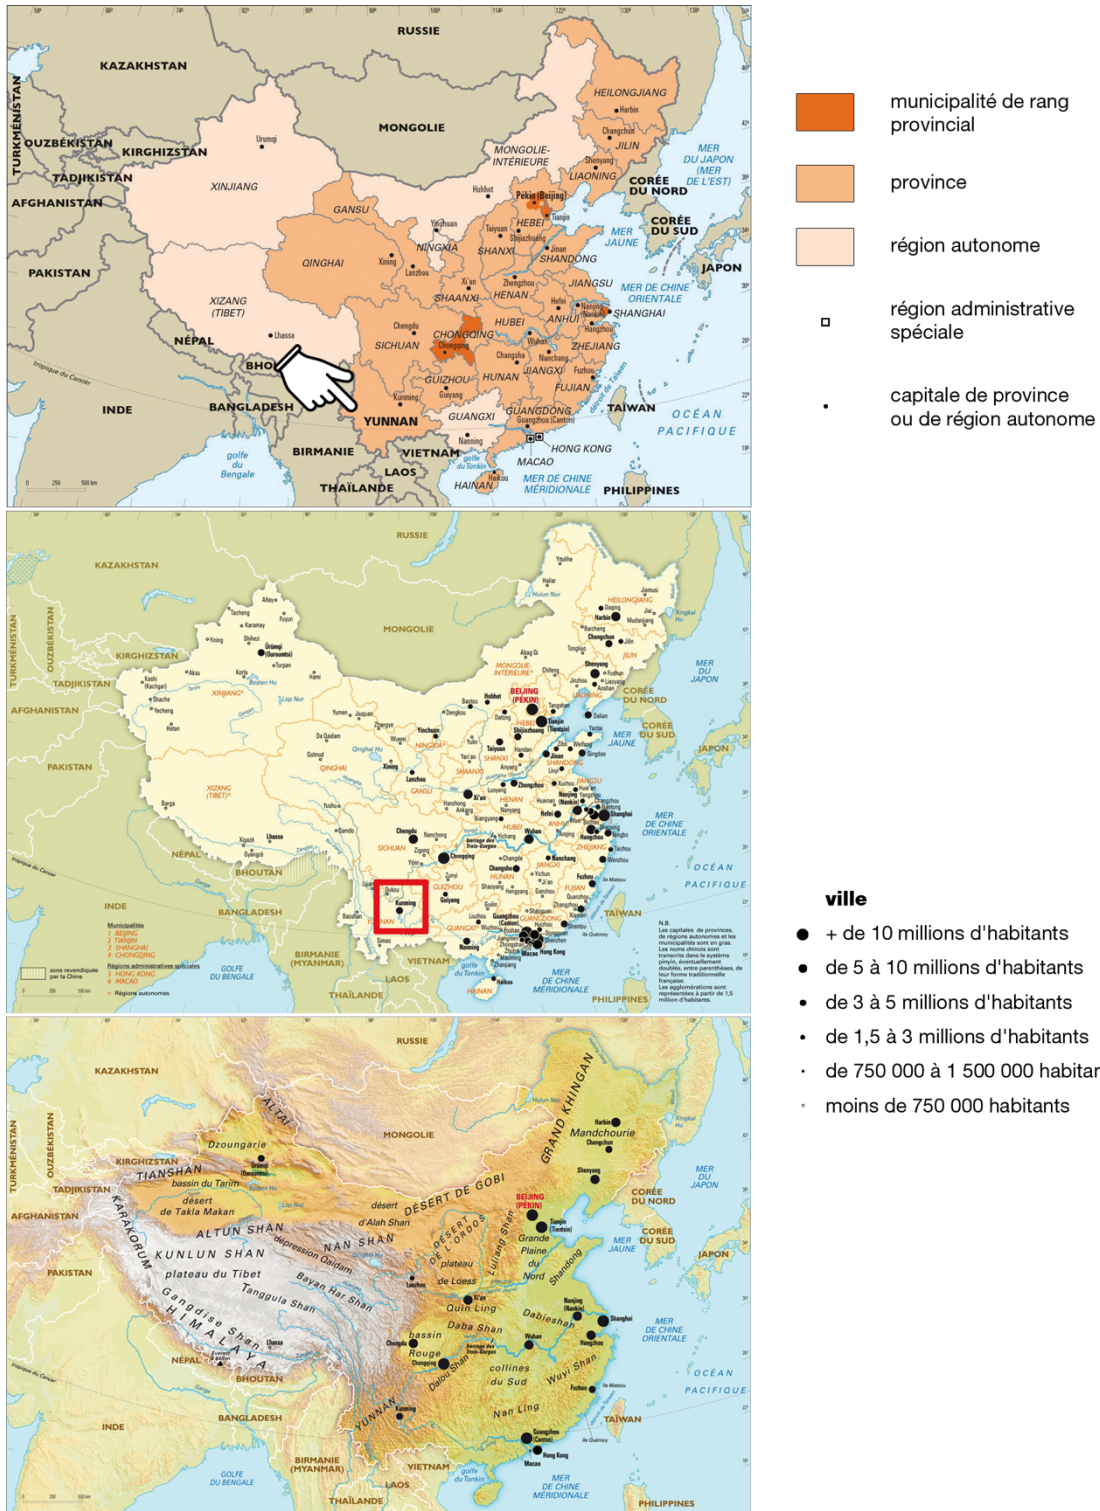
RUSSIE
KAZAKHSTAN
TURKMÉNISTAN
OUZBÉKISTAN
KIRGHIZSTAN
TADJIKISTAN
AFGHANISTAN
PAKISTAN
MONGOLIE
HEILONGJIANG
Harbin
Changchun
JILIN
MONGOLIE-INTÉRIEURE
Shenyang
LIAONING
CORÉE DU NORD
MER DU JAPON (MER DE L'EST)
CORÉE DU SUD
Urumqi
XINJIANG
Hohhot
Pékin (Beijing)
Tianjin
GANSU
Yinchuan
HEBEI
Taiyuan
Shijiazhuang
NINGXIA
SHANXI
Jinan
SHANDONG
MER JAUNE
JAPON
QINGHAI
Xining
Lanzhou
Xi'an
Zhengzhou
JIANGSU
HENAN
SHAANXI
MER DE CHINE ORIENTALE
Hefei
Nanjing
ANHUI
SHANGHAI
XIZANG (TIBET)
Lhassa
Chengdu
HUBEI
Wuhan
Hangzhou
CHONGQING
Chongqing
SICHUAN
ZHEJIANG
NÉPAL
Changsha
Nanchang
BHO
HUNAN
JIANGXI
Fuzhou
GUIZHOU
Guiyang
FUJIAN
INDE
BANGLADESH
YUNNAN
Kunming
GUANGXI
GUANGDONG
Guangzhou (Canton)
TAÏWAN
Nanning
OCÉAN PACIFIQUE
HONG KONG
BIRMANIE
VIETNAM
MACAO
golfe du Bengale
LAOS
golfe du Tonkin
Haikou
THAÏLANDE
HAINAN
MER DE CHINE MÉRIDIONALE
PHILIPPINES
tropique du Cancer
0 250 500 km

municipalité de rang provincial
province
région autonome
région administrative spéciale
capitale de province ou de région autonome

RUSSIE
KAZAKHSTAN
MONGOLIE
HEILONGJIANG
Harbin
JILIN
KIRGHIZSTAN
Ürümqi (Ouroumtsi)
TADJIKISTAN
XINJIANG
MONGOLIE-INTÉRIEURE
Hohhot
BEIJING (PÉKIN)
CORÉE DU NORD
MER DU JAPON
AFGHANISTAN
Tianjin
CORÉE DU SUD
MER JAUNE
JAPON
PAKISTAN
XIZANG (TIBET)
SHANXI
SHANDONG
NINGXIA
QINGHAI
GANSU
Lanzhou
Xi'an
HENAN
JIANGSU
MER DE CHINE ORIENTALE
Shanghai
HUBEI
Wuhan
Chengdu
SICHUAN
Chongqing
ZHEJIANG
NÉPAL
Lhassa
BHOUTAN
OCÉAN PACIFIQUE
GUIZHOU
HUNAN
JIANGXI
FUJIAN
INDE
BANGLADESH
Kunming
YUNNAN
Guiyang
GUANGXI
GUANGDONG
TAÏWAN
BIRMANIE (MYANMAR)
VIETNAM
Macao
Hong Kong
golfe du Tonkin
LAOS
MER DE CHINE MÉRIDIONALE
HAINAN
GOLFE DU BENGALE
THAÏLANDE
PHILIPPINES
Municipalités
1 BEIJING
2 TIANJIN
3 SHANGHAI
4 CHONGQING
Régions administratives spéciales
5 HONG KONG
6 MACAO
Régions autonomes
zone revendiquée par la Chine
N.B. Les capitales de provinces, de régions autonomes et les municipalités sont en gras. Les noms chinois sont transcrits dans le système pinyin, éventuellement doublé, entre parenthèses, de leur forme traditionnelle française. Les agglomérations sont représentées à partir de 1,5 million d'habitants.

ville
+ de 10 millions d'habitants
de 5 à 10 millions d'habitants
de 3 à 5 millions d'habitants
de 1,5 à 3 millions d'habitants
de 750 000 à 1 500 000 habitar
moins de 750 000 habitants

RUSSIE
KAZAKHSTAN
ALTAÏ
MONGOLIE
GRAND KHINGAN
Harbin
Mandchourie
Changchun
Dzoungarie
KIRGHIZSTAN
TIANSHAN
Ürümqi (Ouroumtsi)
Shenyang
TADJIKISTAN
bassin du Tarim
DÉSERT DE GOBI
AFGHANISTAN
désert de Takla Makan
KARAKORUM
désert d'Alah Shan
BEIJING (PÉKIN)
CORÉE DU NORD
MER DU JAPON
ALTUN SHAN
Tianjin
NAN SHAN
DÉSERT DE L'ORDOS
Luliang Shan
CORÉE DU SUD
dépression Qaidam
Grande Plaine du Nord
MER JAUNE
JAPON
PAKISTAN
KUNLUN SHAN
plateau de Loess
Shandong
plateau du Tibet
Lanzhou
Bayan Har Shan
Tanggula Shan
Xi'an
Qin Ling
Nanjing
Dabieshan
Shanghai
Gangdise Shan
HIMALAYA
Lhassa
Daba Shan
Wuhan
Hangzhou
MER DE CHINE ORIENTALE
Chengdu
bassin Rouge
NÉPAL
Chongqing
Daluo Shan
collines du Sud
Wuyi Shan
BHOUTAN
OCÉAN PACIFIQUE
Fuzhou
YUNNAN
Nan Ling
BANGLADESH
Kunming
TAÏWAN
INDE
Guangzhou (Canton)
Hong Kong
BIRMANIE (MYANMAR)
VIETNAM
Macao
GOLFE DU BENGALE
golfe du Tonkin
LAOS
MER DE CHINE MÉRIDIONALE
THAÏLANDE
PHILIPPINES